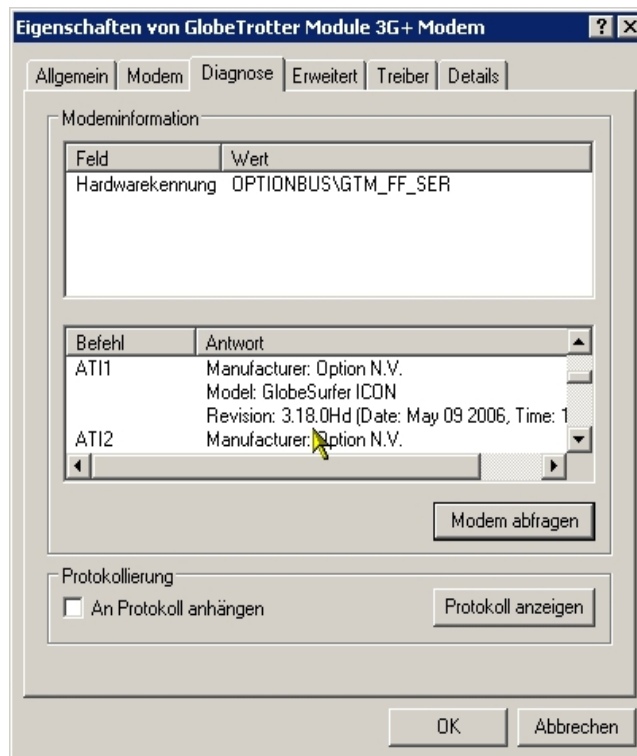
Eigenschaften von GlobeTrotter Module 3G+ Modem

? X

Allgemein | Modem | Diagnose | Erweitert | Treiber | Details

Modeminformation

| Feld | Wert |
|---|---|
| Hardwarekennung | OPTIONBUS\GTM_FF_SER |

| Befehl | Antwort |
|---|---|
| ATI1 | Manufacturer: Option N.V. |
| | Model: GlobeSurfer ICON |
| | Revision: 3.18.0Hd (Date: May 09 2006, Time: 1 |
| ATI2 | Manufacturer: Option N.V. |

Modem abfragen

Protokollierung

An Protokoll anhängen

Protokoll anzeigen

OK

Abbrechen